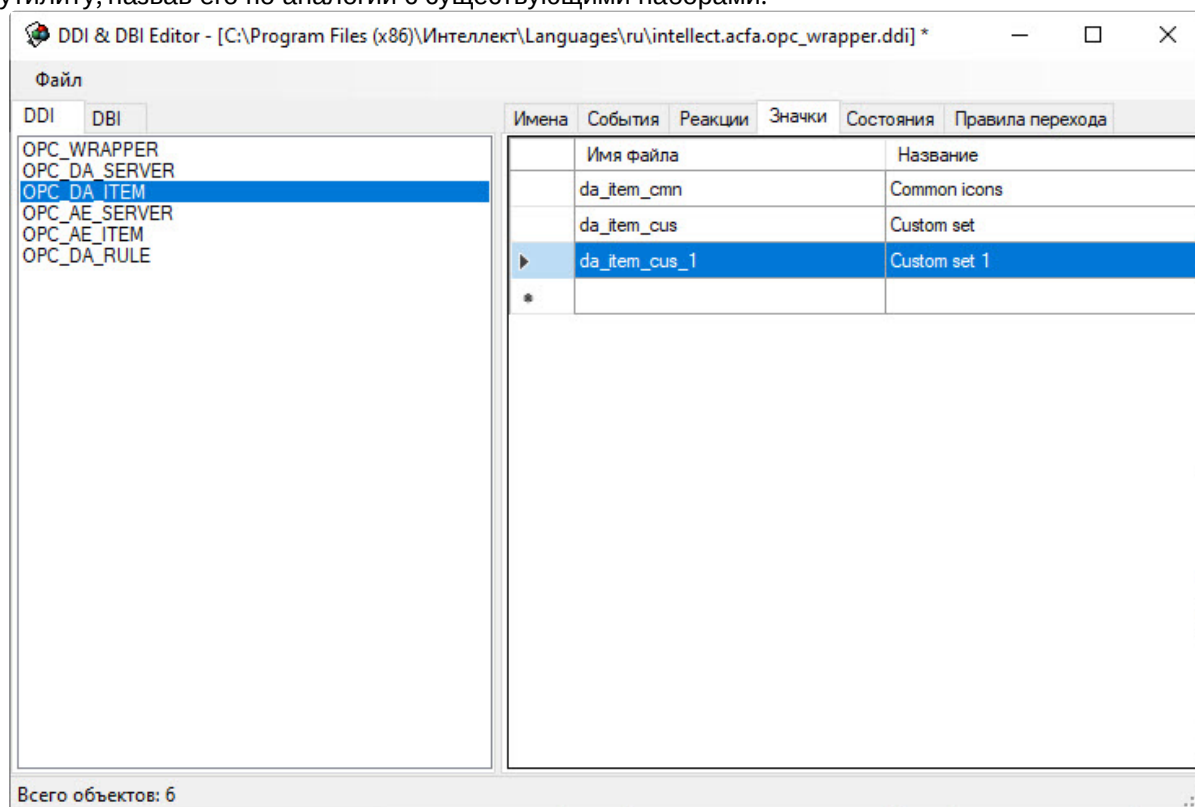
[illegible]

DDI & DBI Editor - [C:\Program Files (x86)\Интеллект\Languages\ru\intellect.acfa.opc_wrapper.ddi] *

Файл

DDI DBI

OPC_WRAPPER
OPC_DA_SERVER
OPC_DA_ITEM
OPC_AE_SERVER
OPC_AE_ITEM
OPC_DA_RULE

Имена События Реакции Значки Состояния Правила перехода

| | Имя файла | Название |
|---|---|---|
| | da_item_cmn | Common icons |
| | da_item_cus | Custom set |
| ▶ | da_item_cus_1 | Custom set 1 |
| * | | |

Всего объектов: 6